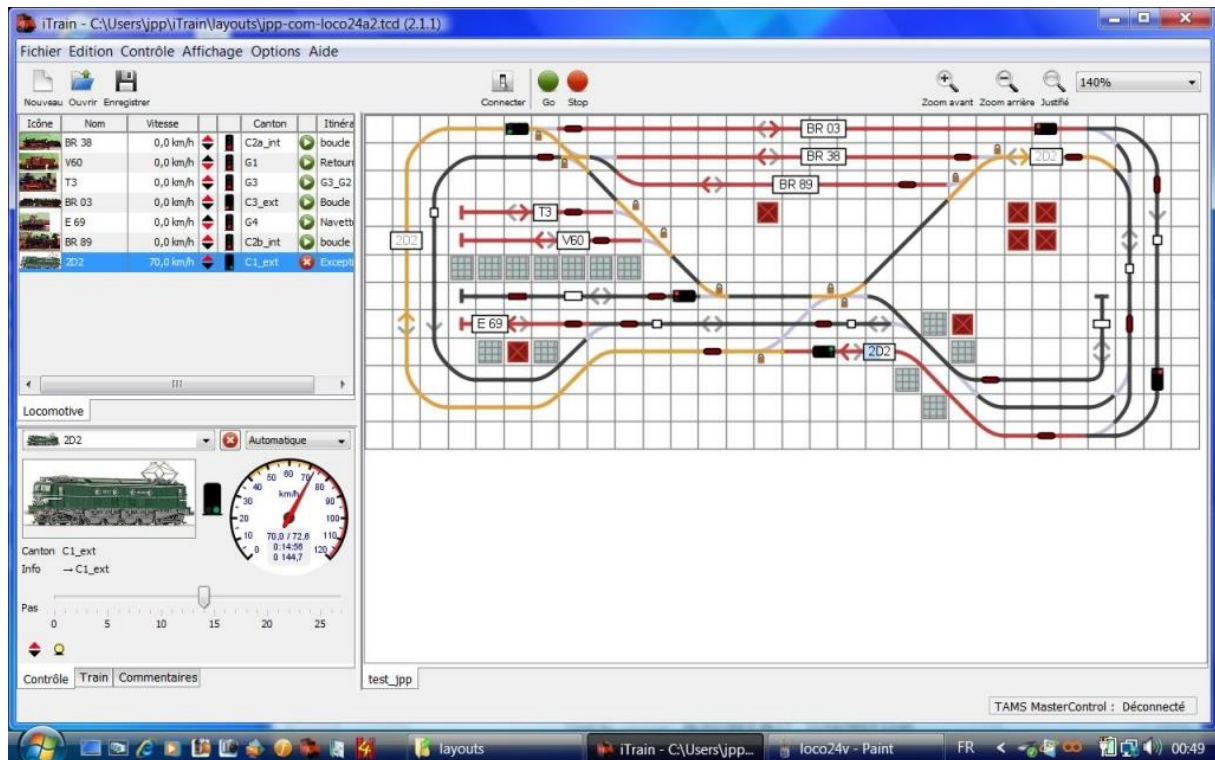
iTrain - C:\Users\jpp\iTrain\layouts\jpp-com-loco24a2.tcd (2.1.1)

Fichier Edition Contrôle Affichage Options Aide

Nouveau Ouvrir Enregistrer

Connecter Go Stop

Zoom avant Zoom arrière Justifié 140%

| Icône | Nom | Vitesse | | | Canton | | Itinéra |
|---|---|---|---|---|---|---|---|
| | BR 38 | 0,0 km/h | | | C2a_int | | boucle |
| | V60 | 0,0 km/h | | | G1 | | Retour |
| | T3 | 0,0 km/h | | | G3 | | G3_G2 |
| | BR 03 | 0,0 km/h | | | C3_ext | | Boucle |
| | E 69 | 0,0 km/h | | | G4 | | Navett |
| | BR 89 | 0,0 km/h | | | C2b_int | | boucle |
| | 2D2 | 70,0 km/h | | | C1_ext | | Except |

Locomotive

2D2 Automatique

50 60 70 40 80 30 90 20 100 10 110 0 120 km/h 70,0 / 72,6 0:14:56 0 144,7

Canton C1_ext
Info → C1_ext

Pas
0 5 10 15 20 25

Contrôle Train Commentaires

BR 03 BR 38 BR 89 2D2 T3 V60 2D2 E 69 2D2

test_jpp

TAMS MasterControl : Déconnecté

layouts iTrain - C:\Users\jpp... loco24v - Paint FR 00:49